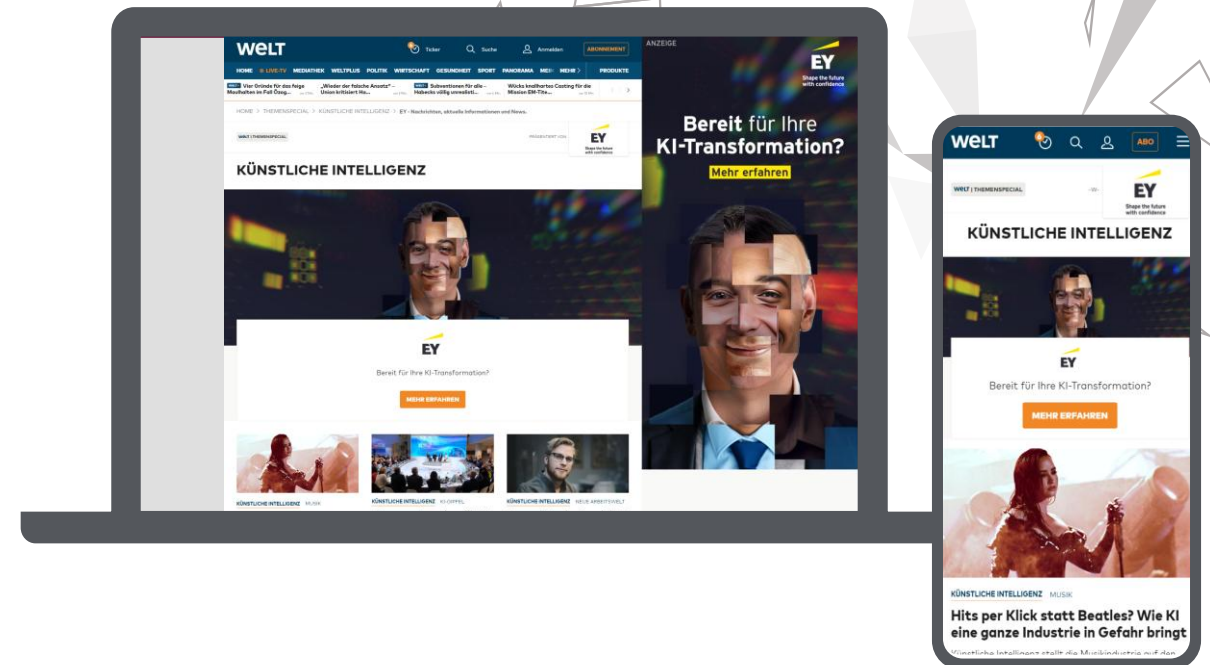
WELT
Ticker
Suche
Anmelden
ABONNEMENT
HOME LIVE-TV MEDIATHEK WELTPLUS POLITIK WIRTSCHAFT GESUNDHEIT SPORT PANORAMA MEI MEHR PRODUKTE
Vier Gründe für das feige Mauthalten im Fall Özeg...
„Wieder der falsche Ansatz" – Union kritisiert Ha...
Subventionen für alle – Habecks völlig unrealisti...
Wücks knallhartes Casting für die Mission EM-Tite...
HOME > THEMENSPECIAL > KÜNSTLICHE INTELLIGENZ > EY - Nachrichten, aktuelle Informationen und News.
WELT | THEMENSPECIAL
PRÄSENTIERT VON
EY
Shape the future with confidence
KÜNSTLICHE INTELLIGENZ
EY
Bereit für Ihre KI-Transformation?
MEHR ERFAHREN
KÜNSTLICHE INTELLIGENZ MUSIK
KÜNSTLICHE INTELLIGENZ KI GIPFEL
KÜNSTLICHE INTELLIGENZ NEUE ARBEITSWELT
ANZEIGE
EY
Shape the future with confidence
Bereit für Ihre KI-Transformation?
Mehr erfahren

WELT
ABO
WELT | THEMENSPECIAL
EY
Shape the future with confidence
KÜNSTLICHE INTELLIGENZ
EY
Bereit für Ihre KI-Transformation?
MEHR ERFAHREN
KÜNSTLICHE INTELLIGENZ MUSIK
Hits per Klick statt Beatles? Wie KI eine ganze Industrie in Gefahr bringt
Künstliche Intelligenz stellt die Musikindustrie auf den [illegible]